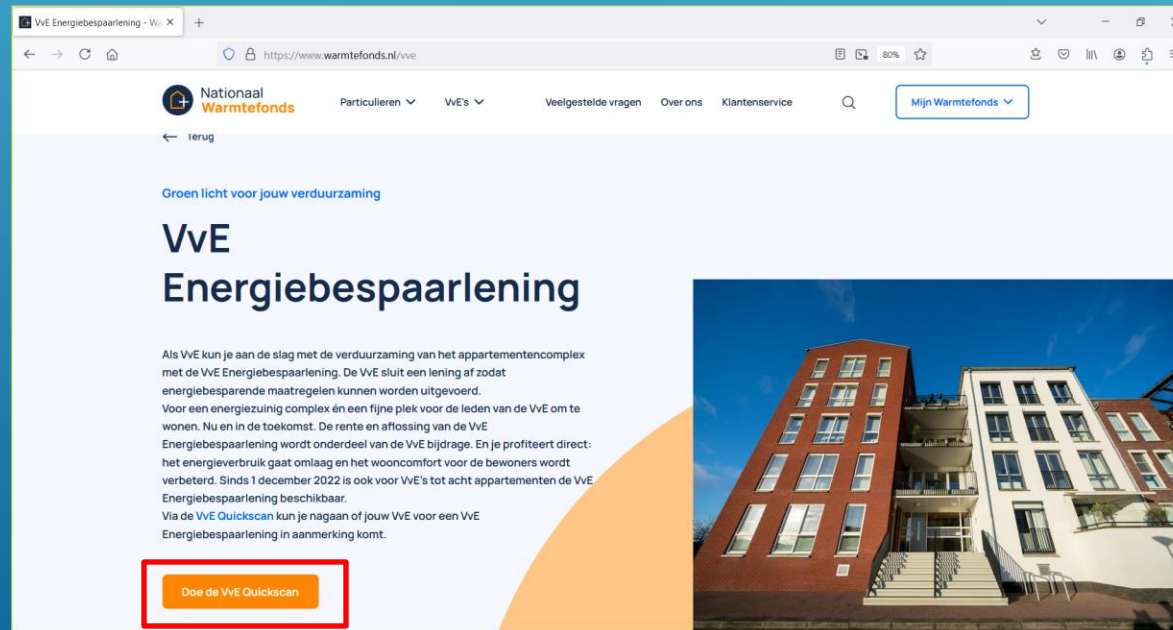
VvE Energiebespaarlening - Wa ×
+
https://www.warmtefonds.nl/vve
80%

Nationaal Warmtefonds
Particulieren
VvE's
Veelgestelde vragen
Over ons
Klantenservice
Mijn Warmtefonds

Terug

Groen licht voor jouw verduurzaming

VvE Energiebespaarlening

Als VvE kun je aan de slag met de verduurzaming van het appartementencomplex met de VvE Energiebespaarlening. De VvE sluit een lening af zodat energiebesparende maatregelen kunnen worden uitgevoerd.
Voor een energiezuinig complex én een fijne plek voor de leden van de VvE om te wonen. Nu en in de toekomst. De rente en aflossing van de VvE Energiebespaarlening wordt onderdeel van de VvE bijdrage. En je profiteert direct: het energieverbruik gaat omlaag en het wooncomfort voor de bewoners wordt verbeterd. Sinds 1 december 2022 is ook voor VvE's tot acht appartementen de VvE Energiebespaarlening beschikbaar.
Via de VvE Quickscan kun je nagaan of jouw VvE voor een VvE Energiebespaarlening in aanmerking komt.

Doe de VvE Quickscan